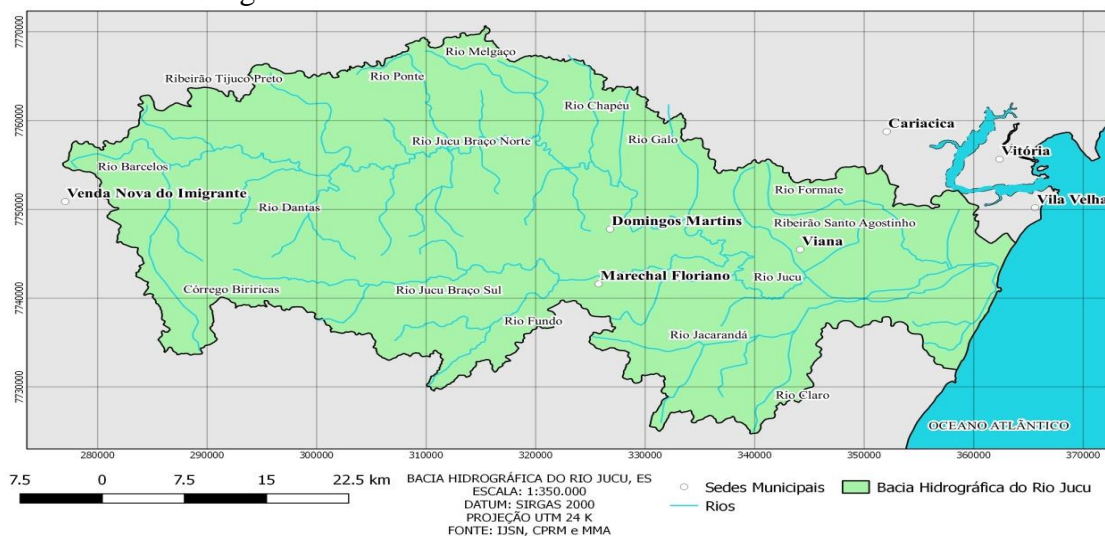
7770000
7760000
7750000
7740000
7730000

Rio Melgaço
Ribeirão Tijuco Preto
Rio Ponte
Rio Chapéu
Cariacica
Rio Jucu Braço Norte
Rio Galo
Vitória
Rio Barcelos
Venda Nova do Imigrante
Rio Formate
Rio Dantas
Vila Velha
Domingos Martins
Ribeirão Santo Agostinho
Viana
Marechal Floriano
Rio Jucu
Córrego Biriricas
Rio Jucu Braço Sul
Rio Fundo
Rio Jacarandá
Rio Claro
OCEANO ATLÂNTICO

280000
290000
300000
310000
320000
330000
340000
350000
360000
370000

7.5 0 7.5 15 22.5 km

BACIA HIDROGRÁFICA DO RIO JUCU, ES
ESCALA: 1:350.000.
DATUM: SIRGAS 2000
PROJEÇÃO UTM 24 K
FONTE: IJSN, CPRM e MMA

Sedes Municipais
Rios
Bacia Hidrográfica do Rio Jucu